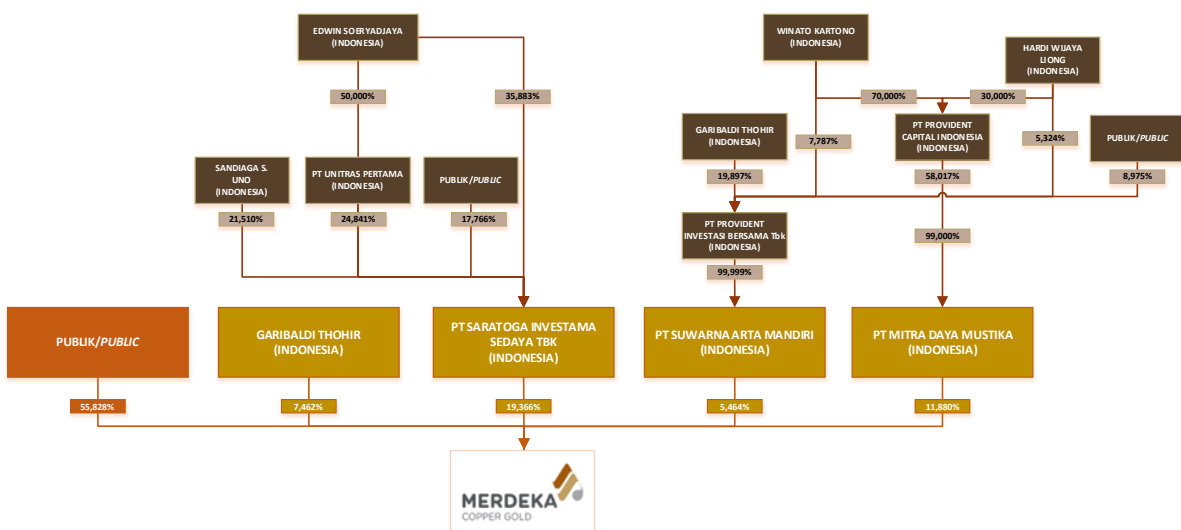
EDWIN SOERYADJAYA
(INDONESIA)

WINATO KARTONO
(INDONESIA)

HARDI WIJAYA LIONG
(INDONESIA)

50,000%

35,883%

70,000%

30,000%

GARIBALDI THOHIR
(INDONESIA)

7,787%

PT PROVIDENT CAPITAL INDONESIA
(INDONESIA)

5,324%

PUBLIK/*PUBLIC*

SANDIAGA S. UNO
(INDONESIA)

PT UNITRAS PERTAMA
(INDONESIA)

PUBLIK/*PUBLIC*

19,897%

58,017%

8,975%

21,510%

24,841%

17,766%

PT PROVIDENT INVESTASI BERSAMA Tbk
(INDONESIA)

99,000%

99,999%

PUBLIK/*PUBLIC*

GARIBALDI THOHIR
(INDONESIA)

PT SARATOGA INVESTAMA SEDAYA TBK
(INDONESIA)

PT SUWARNA ARTA MANDIRI
(INDONESIA)

PT MITRA DAYA MUSTIKA
(INDONESIA)

55,828%

7,462%

19,366%

5,464%

11,880%

MERDEKA
COPPER GOLD